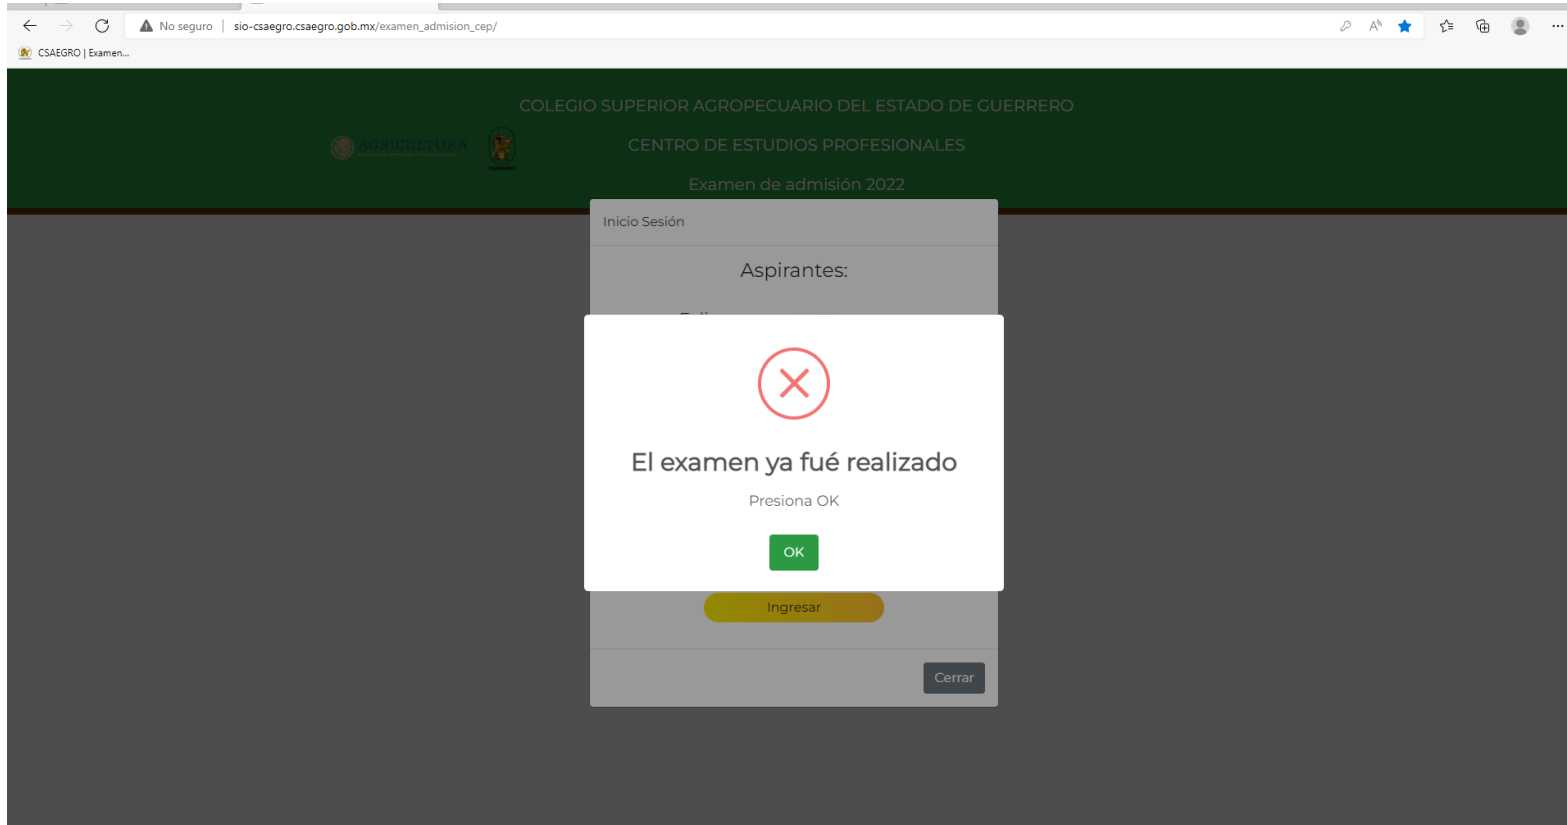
No seguro | sio-csaegro.csaegro.gob.mx/examen_admision_cep/

CSAEGRO | Examen...

COLEGIO SUPERIOR AGROPECUARIO DEL ESTADO DE GUERRERO

AGRICULTURA

CENTRO DE ESTUDIOS PROFESIONALES

Examen de admisión 2022

Inicio Sesión

Aspirantes:

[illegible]

El examen ya fué realizado

Presiona OK

OK

Ingresar

Cerrar